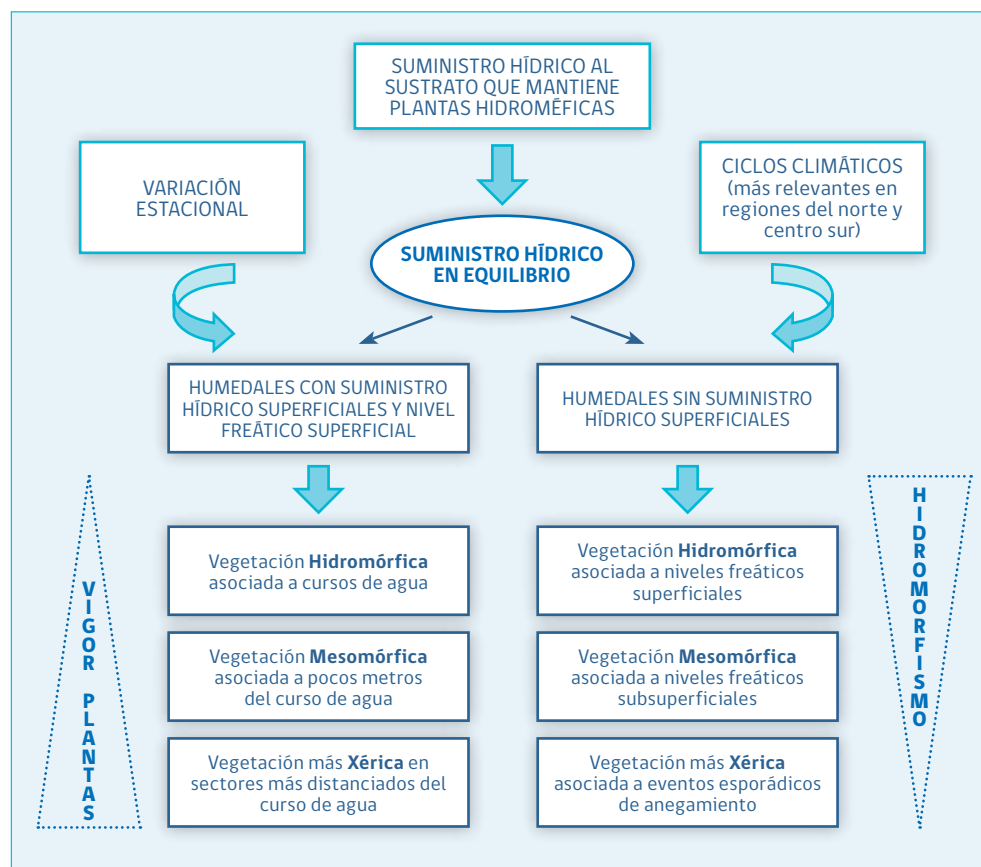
SUMINISTRO HÍDRICO AL SUSTRATO QUE MANTIENE PLANTAS HIDROMÉFICAS

VARIACIÓN ESTACIONAL

CICLOS CLIMÁTICOS (más relevantes en regiones del norte y centro sur)

SUMINISTRO HÍDRICO EN EQUILIBRIO

HUMEDALES CON SUMINISTRO HÍDRICO SUPERFICIALES Y NIVEL FREÁTICO SUPERFICIAL

HUMEDALES SIN SUMINISTRO HÍDRICO SUPERFICIALES

VIGOR PLANTAS

Vegetación Hidromórfica asociada a cursos de agua

Vegetación Mesomórfica asociada a pocos metros del curso de agua

Vegetación más Xérica en sectores más distanciados del curso de agua

Vegetación Hidromórfica asociada a niveles freáticos superficiales

Vegetación Mesomórfica asociada a niveles freáticos subsuperficiales

Vegetación más Xérica asociada a eventos esporádicos de anegamiento

HIDROMORFISMO